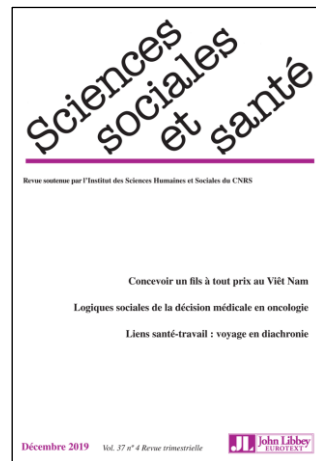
Sciences sociales et santé

Revue soutenue par l'Institut des Sciences Humaines et Sociales du CNRS

Concevoir un fils à tout prix au Viêt Nam

Logiques sociales de la décision médicale en oncologie

Liens santé-travail : voyage en diachronie

Décembre 2019 Vol. 37 n° 4 Revue trimestrielle

JL John Libbey EUROTEXT